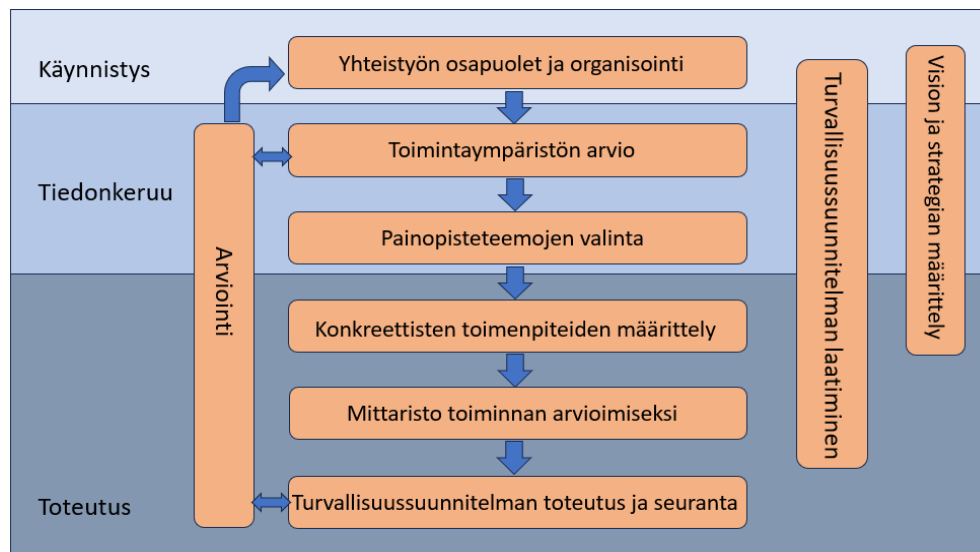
Käynnistys

Tiedonkeruu

Toteutus

Arviointi

Yhteistyön osapuolet ja organisointi

Toimintaympäristön arvio

Painopisteteemojen valinta

Konkreettisten toimenpiteiden määrittely

Mittaristo toiminnan arvioimiseksi

Turvallisuussuunnitelman toteutus ja seuranta

Turvallisuussuunnitelman laatiminen

Vision ja strategian määrittely